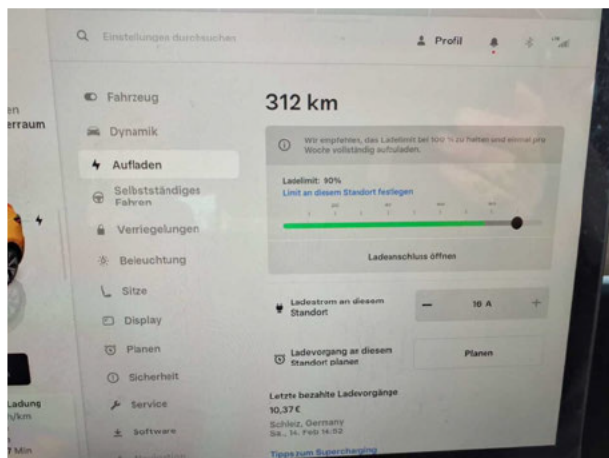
Einstellungen durchsuchen

Profil

en
erraum

Fahrzeug

Dynamik

Aufladen

Selbstständiges Fahren

Verriegelungen

Beleuchtung

Sitze

Display

Planen

Sicherheit

Service

Software

Ladung
h/km
7 Min

312 km

Wir empfehlen, das Ladelimit bei 100 % zu halten und einmal pro Woche vollständig aufzuladen.

Ladelimit: 90%
Limit an diesem Standort festlegen

Ladeanschluss öffnen

Ladestrom an diesem Standort

–

10 A

+

Ladevorgang an diesem Standort planen

Planen

Letzte bezahlte Ladevorgänge
10,37 €
Schleiz, Germany
Sa., 14. Feb 14:52

Tipps zum Supercharging